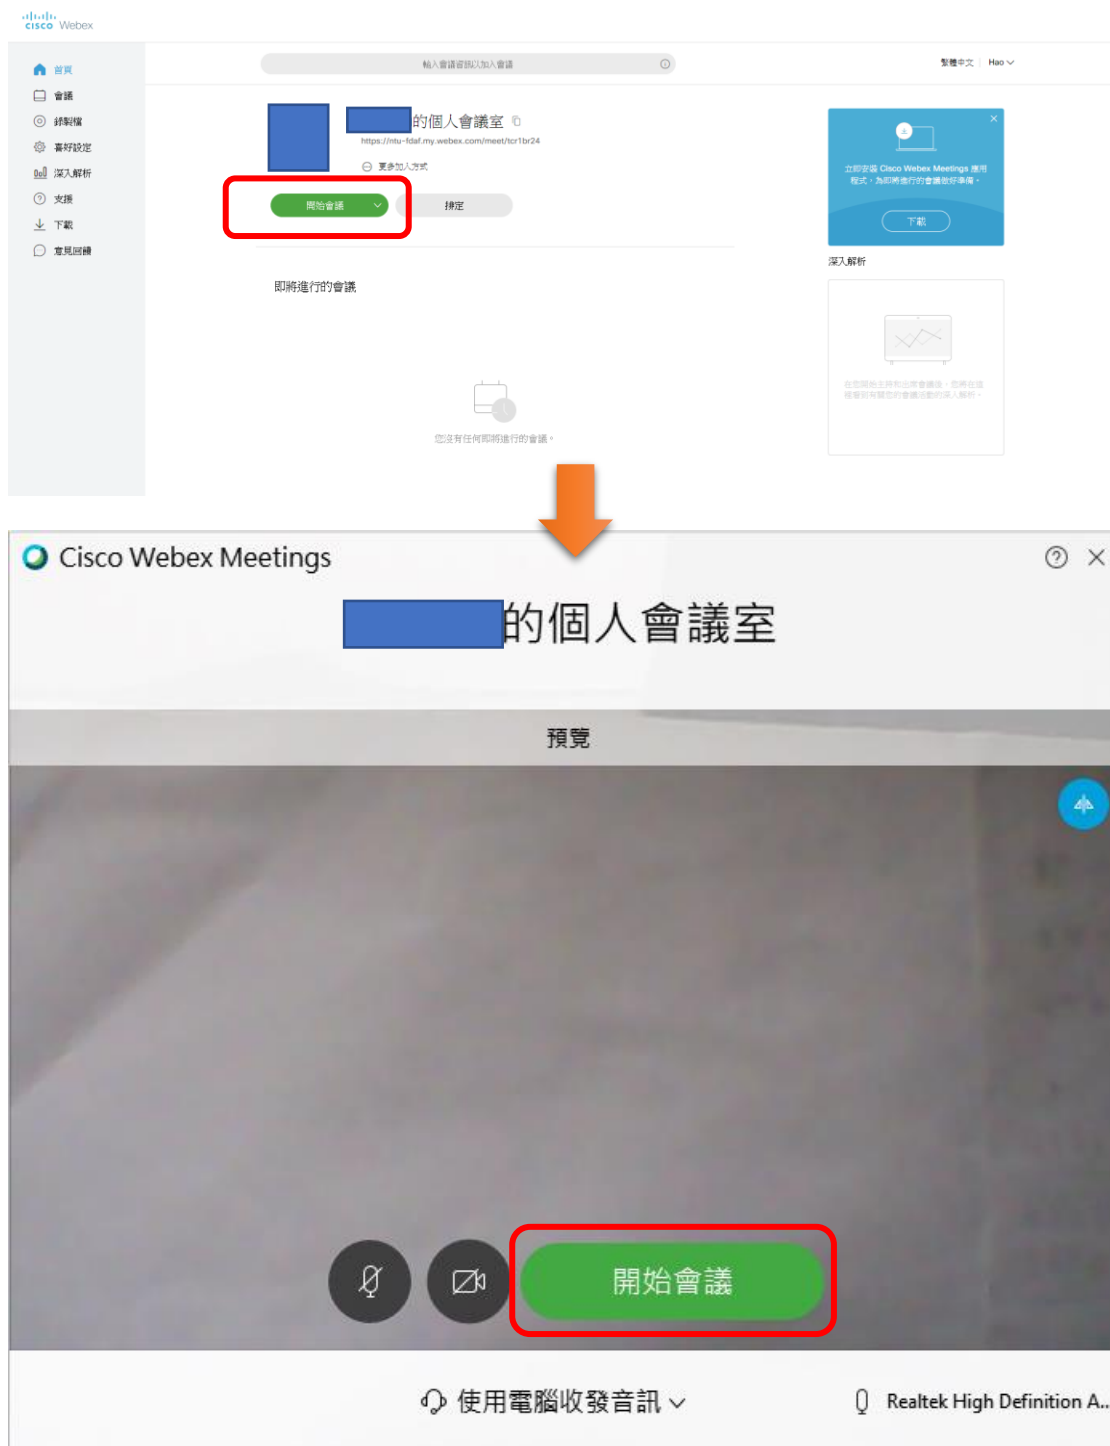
cisco Webex

輸入會議資訊以加入會議

繁體中文 | Hao

首頁
會議
錄製檔
喜好設定
深入解析
支援
下載
意見回饋

的個人會議室
https://ntu-fdaf.my.webex.com/meet/tcr1br24
更多加入方式

開始會議
排定

即將進行的會議

您沒有任何即將進行的會議。

立即安裝 Cisco Webex Meetings 應用程式，為即將進行的會議做好準備。
下載

深入解析

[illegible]

Cisco Webex Meetings

的個人會議室

預覽

開始會議

使用電腦收發音訊

Realtek High Definition A...